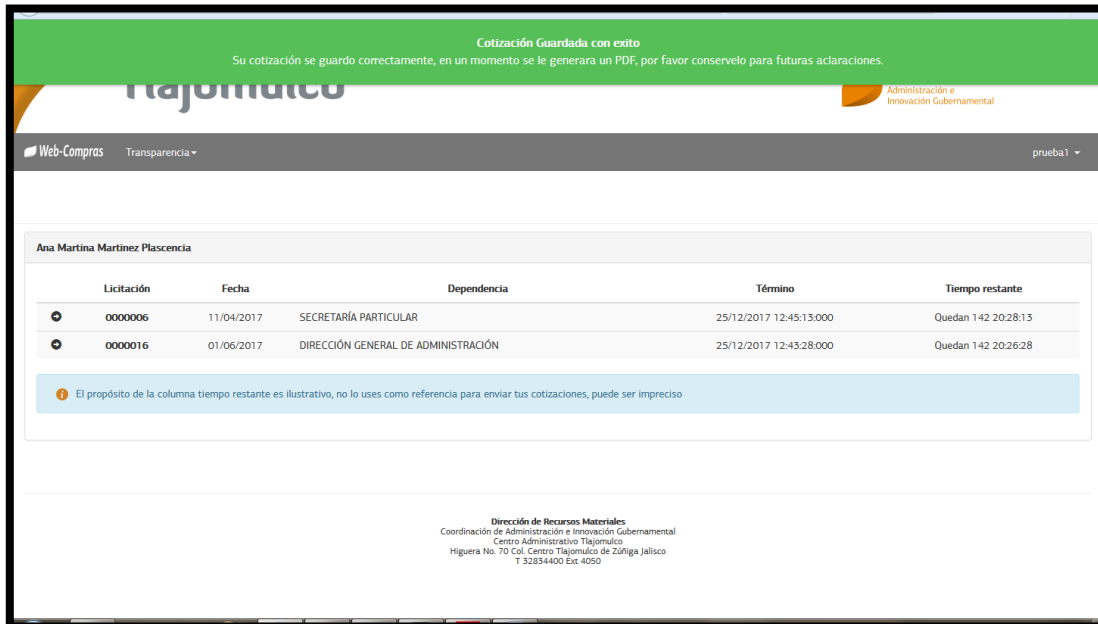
Cotización Guardada con exito
Su cotización se guardo correctamente, en un momento se le generara un PDF, por favor conservelo para futuras aclaraciones.

Tlajomulco

Administración e
Innovación Gubernamental

Web-Compras Transparencia ▾ prueba1 ▾

Ana Martina Martinez Plascencia

| | Licitación | Fecha | Dependencia | Término | Tiempo restante |
|---|---|---|---|---|---|
| ➜ | 0000006 | 11/04/2017 | SECRETARÍA PARTICULAR | 25/12/2017 12:45:13:000 | Quedan 142 20:28:13 |
| ➜ | 0000016 | 01/06/2017 | DIRECCIÓN GENERAL DE ADMINISTRACIÓN | 25/12/2017 12:43:28:000 | Quedan 142 20:26:28 |

El propósito de la columna tiempo restante es ilustrativo, no lo uses como referencia para enviar tus cotizaciones, puede ser impreciso

Dirección de Recursos Materiales
Coordinación de Administración e Innovación Gubernamental
Centro Administrativo Tlajomulco
Higuera No. 70 Col. Centro Tlajomulco de Zúñiga Jalisco
T 32834400 Ext 4050